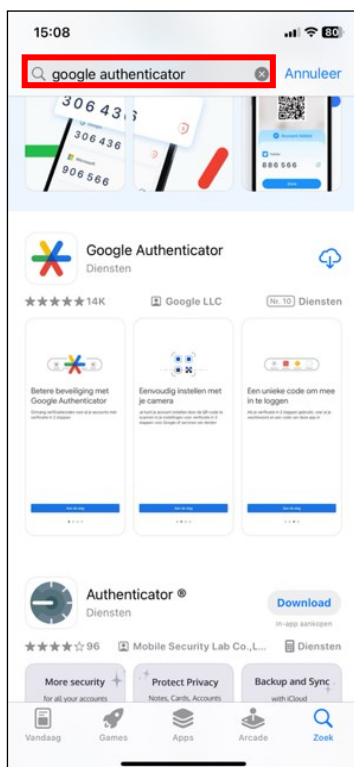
15:08

80

google authenticator

Annuleer

306 436

306 436

Microsoft

906 566

880 566

Google Authenticator

Diensten

14K

Google LLC

Nr. 10 Diensten

Betere beveiliging met Google Authenticator

Eenvoudig instellen met je camera

Een unieke code om mee in te loggen

Authenticator ®

Diensten

Download

In-app aankopen

96

Mobile Security Lab Co.,L...

Diensten

More security

for all your accounts

Protect Privacy

Notes, Cards, Accounts

Backup and Sync

with iCloud

Vandaag

Games

Apps

Arcade

Zoek